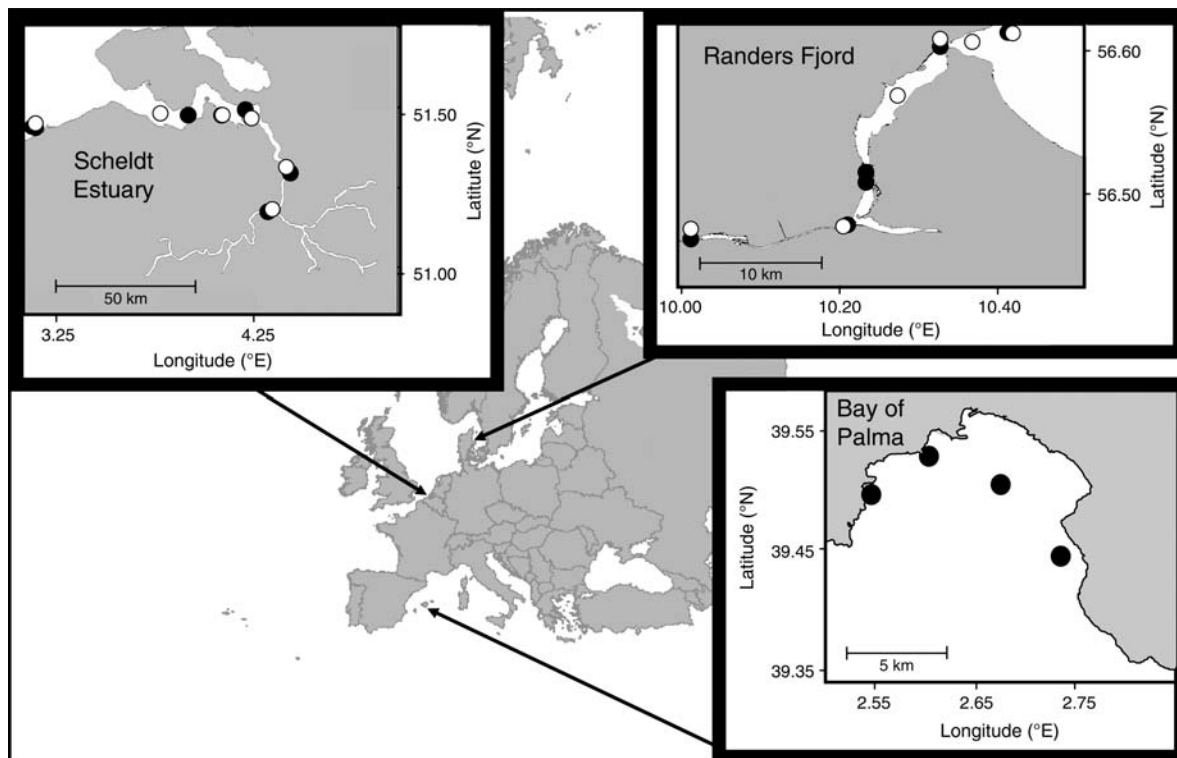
Scheldt Estuary

51.50

51.00

Latitute (°N)

50 km

3.25

4.25

Longitude (°E)

Randers Fjord

56.60

56.50

Latitude (°N)

10 km

10.00

10.20

10.40

Longitude (°E)

Bay of Palma

39.55

39.45

39.35

Latitude (°N)

5 km

2.55

2.65

2.75

Longitude (°E)